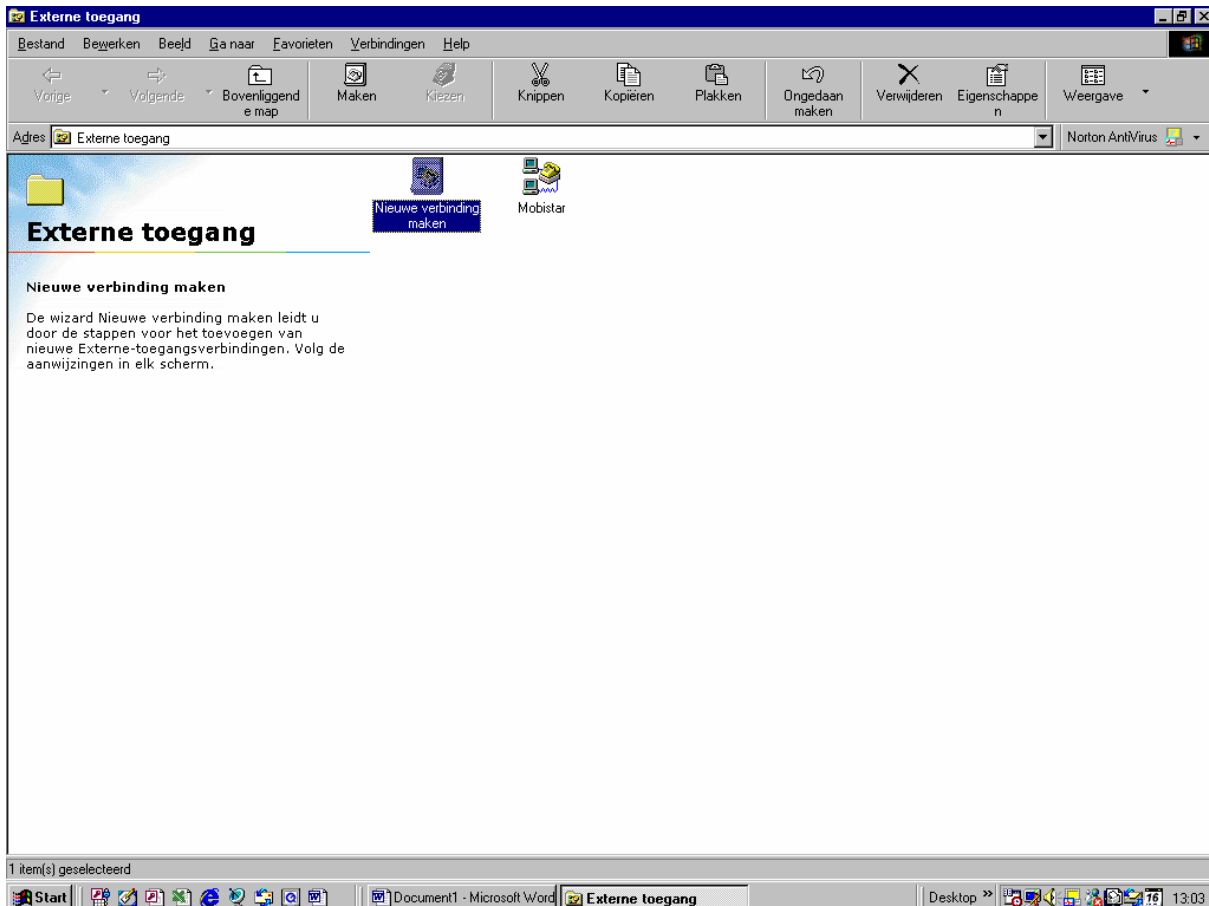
Externe toegang

Bestand Bewerken Beeld Ga naar Favorieten Verbindingen Help

Vorige Volgende Bovenliggende map Maken Kiezen Knippen Kopiëren Plakken Ongedaan maken Verwijderen Eigenschappen Weergave

Adres Externe toegang

Norton AntiVirus

Externe toegang

Nieuwe verbinding maken

De wizard Nieuwe verbinding maken leidt u door de stappen voor het toevoegen van nieuwe Externe-toegangsverbindingen. Volg de aanwijzingen in elk scherm.

Nieuwe verbinding maken

Mobistar

1 item(s) geselecteerd

Start

Document1 - Microsoft Word

Externe toegang

Desktop

16

13:03